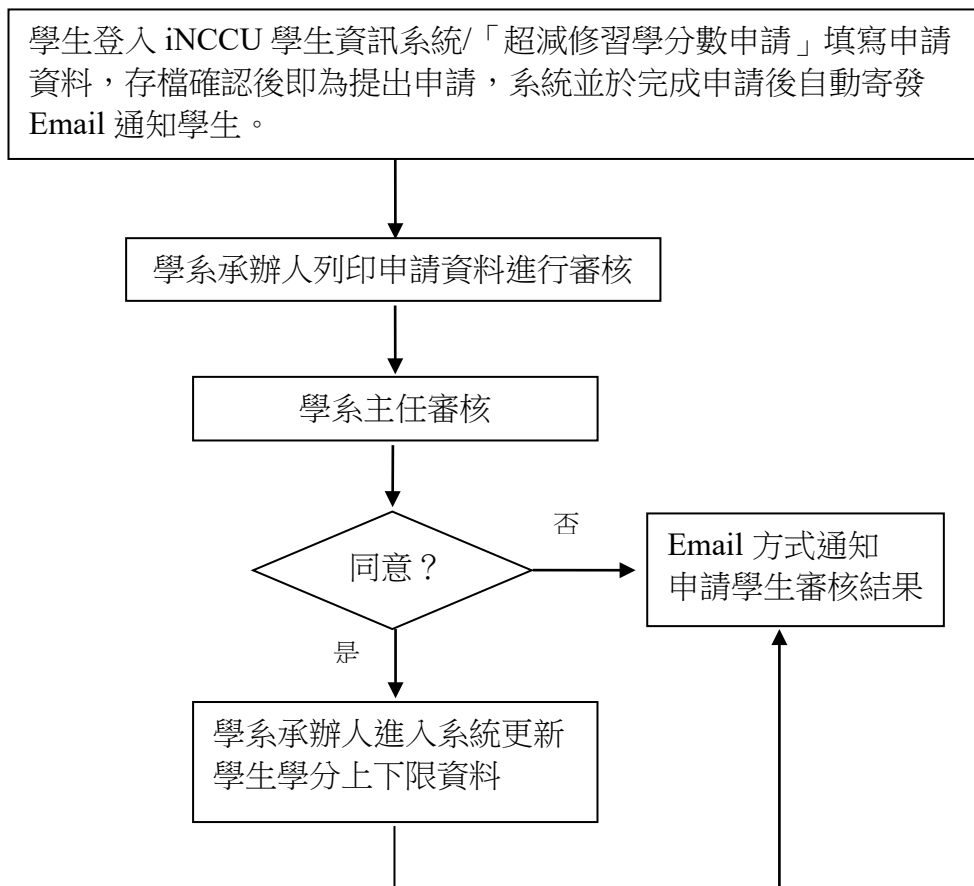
學生登入 iNCCU 學生資訊系統/「超減修習學分數申請」填寫申請資料，存檔確認後即為提出申請，系統並於完成申請後自動寄發 Email 通知學生。

學系承辦人列印申請資料進行審核

學系主任審核

同意？

否

Email 方式通知
申請學生審核結果

是

學系承辦人進入系統更新
學生學分上下限資料